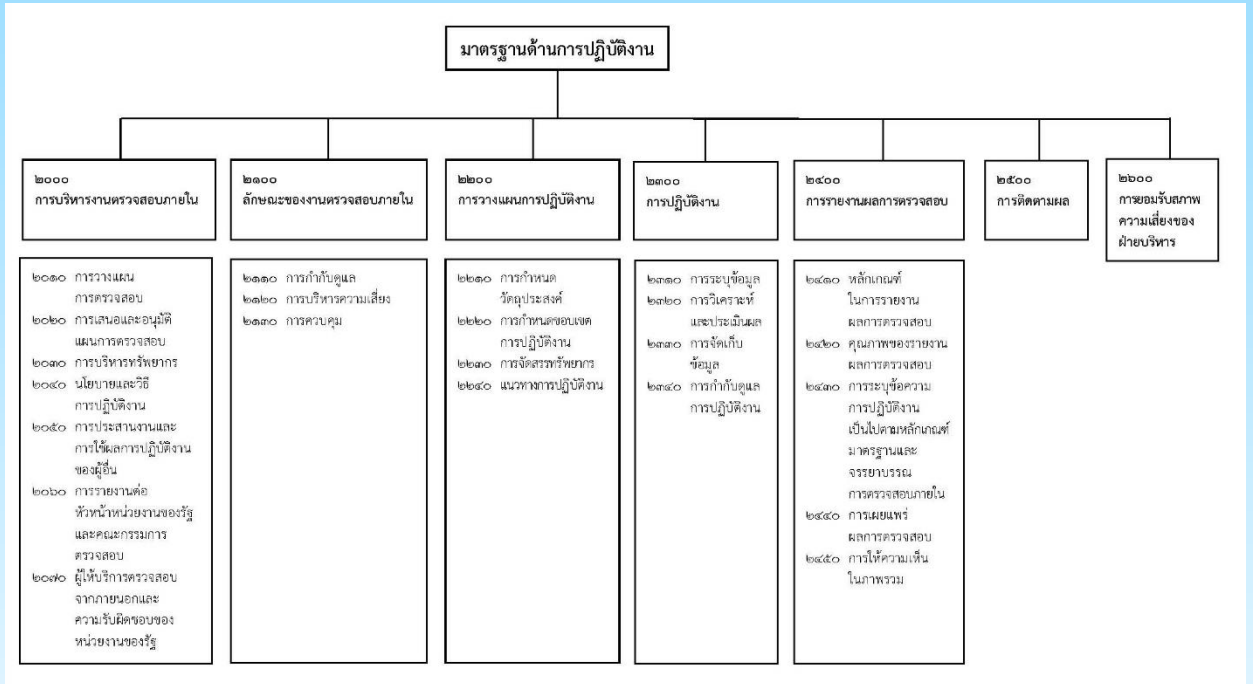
มาตรฐานด้านการปฏิบัติงาน

๒๐๐๐
การบริหารงานตรวจสอบภายใน

๒๐๑๐ การวางแผนการตรวจสอบ
๒๐๒๐ การเสนอและอนุมัติแผนการตรวจสอบ
๒๐๓๐ การบริหารทรัพยากร
๒๐๔๐ นโยบายและวิธีการปฏิบัติงาน
๒๐๕๐ การประสานงานและการใช้ผลการปฏิบัติงานของผู้อื่น
๒๐๖๐ การรายงานต่อหัวหน้าหน่วยงานของรัฐและคณะกรรมการตรวจสอบ
๒๐๗๐ ผู้ให้บริการตรวจสอบจากภายนอกและความรับผิดชอบของหน่วยงานของรัฐ

๒๑๐๐
ลักษณะของงานตรวจสอบภายใน

๒๑๑๐ การกำกับดูแล
๒๑๒๐ การบริหารความเสี่ยง
๒๑๓๐ การควบคุม

๒๒๐๐
การวางแผนการปฏิบัติงาน

๒๒๑๐ การกำหนดวัตถุประสงค์
๒๒๒๐ การกำหนดขอบเขตการปฏิบัติงาน
๒๒๓๐ การจัดสรรทรัพยากร
๒๒๔๐ แนวทางการปฏิบัติงาน

๒๓๐๐
การปฏิบัติงาน

๒๓๑๐ การระบุข้อมูล
๒๓๒๐ การวิเคราะห์และประเมินผล
๒๓๓๐ การจัดเก็บข้อมูล
๒๓๔๐ การกำกับดูแลการปฏิบัติงาน

๒๔๐๐
การรายงานผลการตรวจสอบ

๒๔๑๐ หลักเกณฑ์ในการรายงานผลการตรวจสอบ
๒๔๒๐ คุณภาพของรายงานผลการตรวจสอบ
๒๔๓๐ การระบุข้อความการปฏิบัติงานเป็นไปตามหลักเกณฑ์มาตรฐานและจรรยาบรรณการตรวจสอบภายใน
๒๔๔๐ การเผยแพร่ผลการตรวจสอบ
๒๔๕๐ การให้ความเห็นในภาพรวม

๒๕๐๐
การติดตามผล

๒๖๐๐
การยอมรับสภาพความเสี่ยงของฝ่ายบริหาร